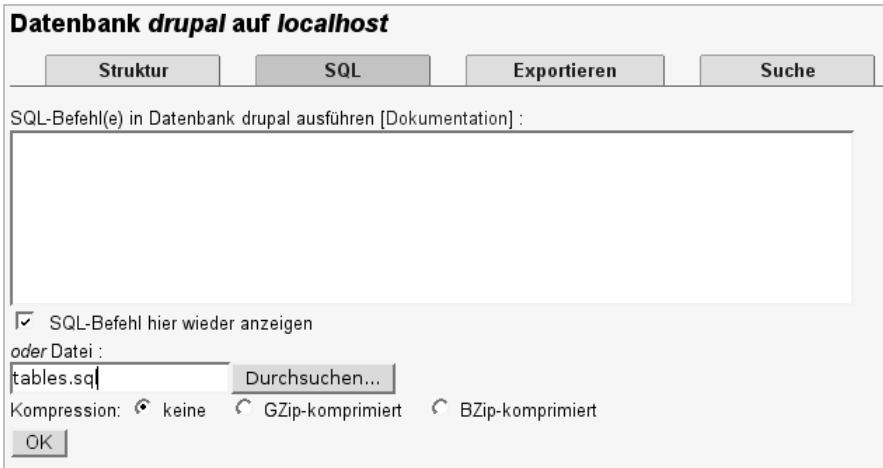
Datenbank *drupal* auf *localhost*

Struktur | SQL | Exportieren | Suche

SQL-Befehl(e) in Datenbank drupal ausführen [Dokumentation] :

SQL-Befehl hier wieder anzeigen

*oder* Datei :

tables.sql

Durchsuchen...

Kompression: keine GZip-komprimiert BZip-komprimiert

OK